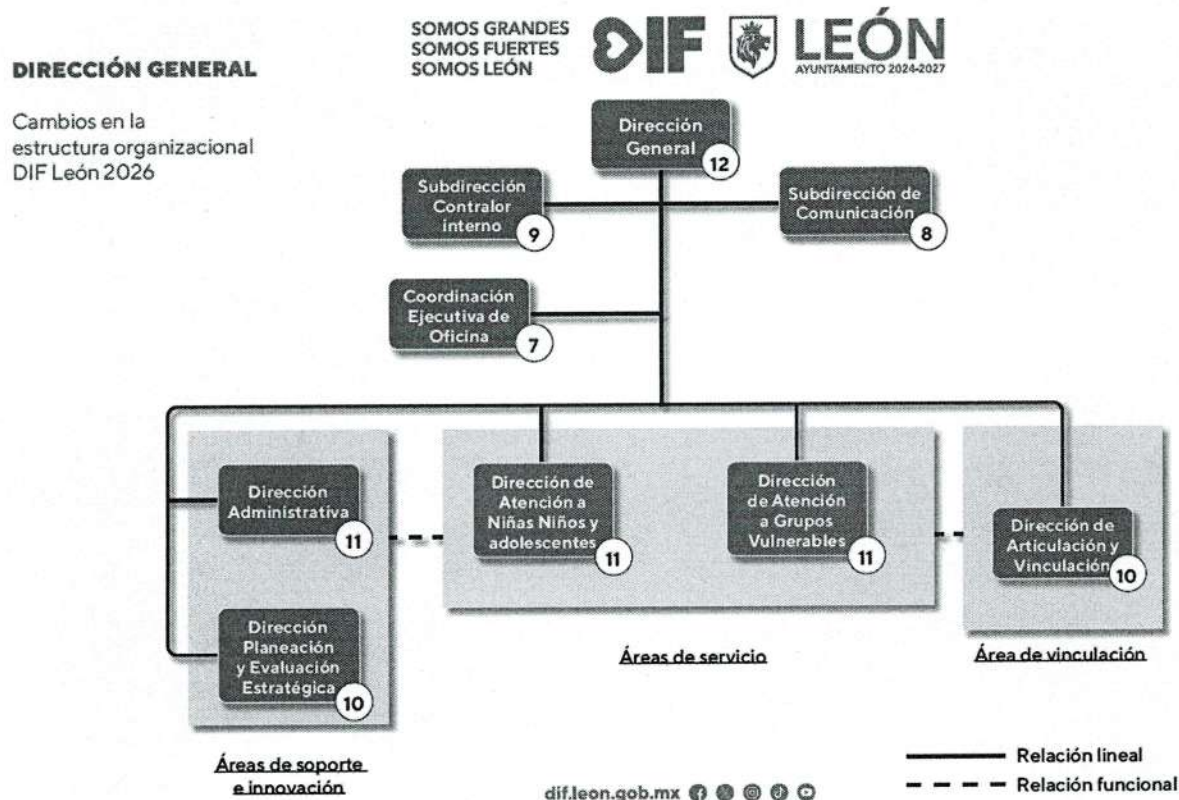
SOMOS GRANDES
SOMOS FUERTES
SOMOS LEÓN

DIF

LEÓN
AYUNTAMIENTO 2024-2027

DIRECCIÓN GENERAL

Cambios en la estructura organizacional DIF León 2026

Dirección General 12

Subdirección Contralor interno 9

Subdirección de Comunicación 8

Coordinación Ejecutiva de Oficina 7

Dirección Administrativa 11

Dirección Planeación y Evaluación Estratégica 10

Dirección de Atención a Niñas Niños y adolescentes 11

Dirección de Atención a Grupos Vulnerables 11

Dirección de Articulación y Vinculación 10

Áreas de servicio

Área de vinculación

Áreas de soporte e innovación

dif.leon.gob.mx

Relación lineal
Relación funcional